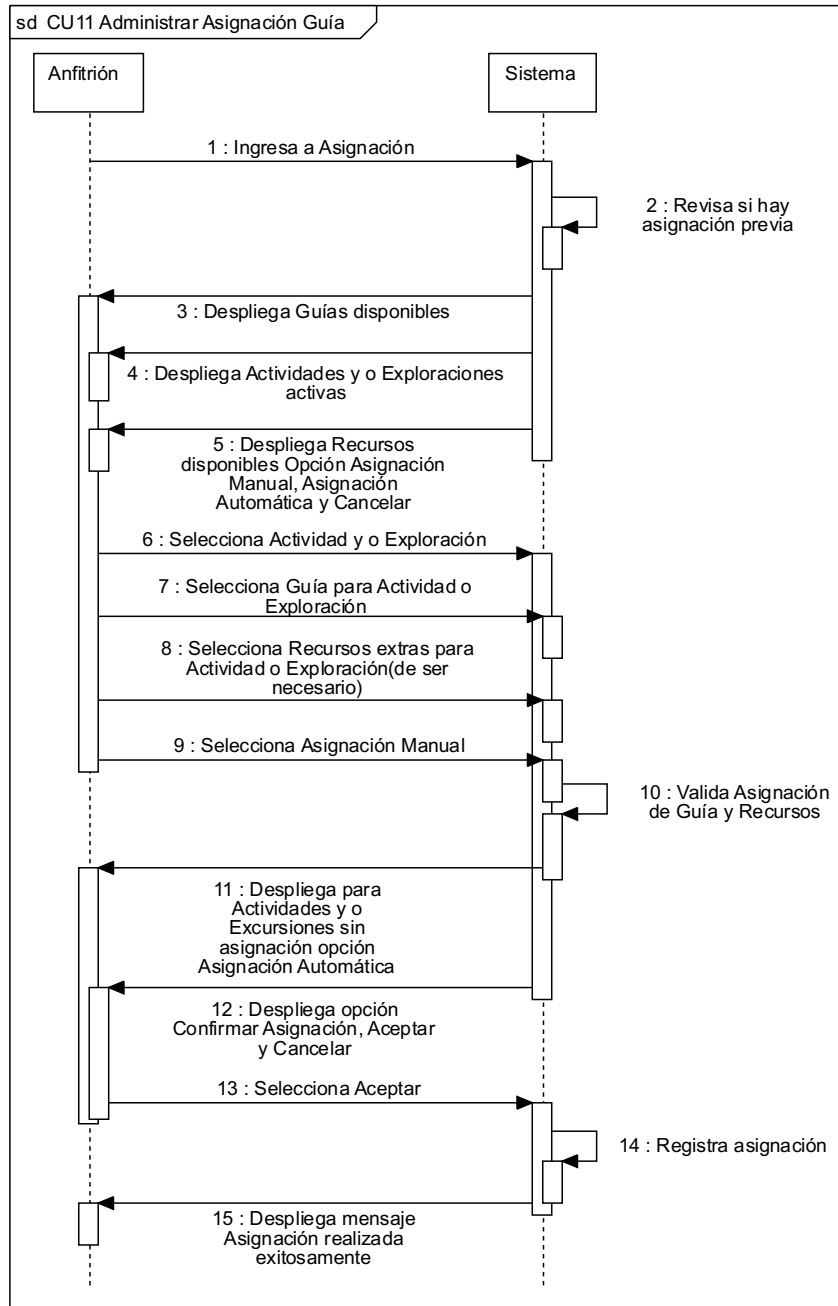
sd CU11 Administrar Asignación Guía

Anfitrión

Sistema

1 : Ingresa a Asignación

2 : Revisa si hay asignación previa

3 : Despliega Guías disponibles

4 : Despliega Actividades y o Exploraciones activas

5 : Despliega Recursos disponibles Opción Asignación Manual, Asignación Automática y Cancelar

6 : Selecciona Actividad y o Exploración

7 : Selecciona Guía para Actividad o Exploración

8 : Selecciona Recursos extras para Actividad o Exploración(de ser necesario)

9 : Selecciona Asignación Manual

10 : Valida Asignación de Guía y Recursos

11 : Despliega para Actividades y o Excursiones sin asignación opción Asignación Automática

12 : Despliega opción Confirmar Asignación, Aceptar y Cancelar

13 : Selecciona Aceptar

14 : Registra asignación

15 : Despliega mensaje Asignación realizada exitosamente